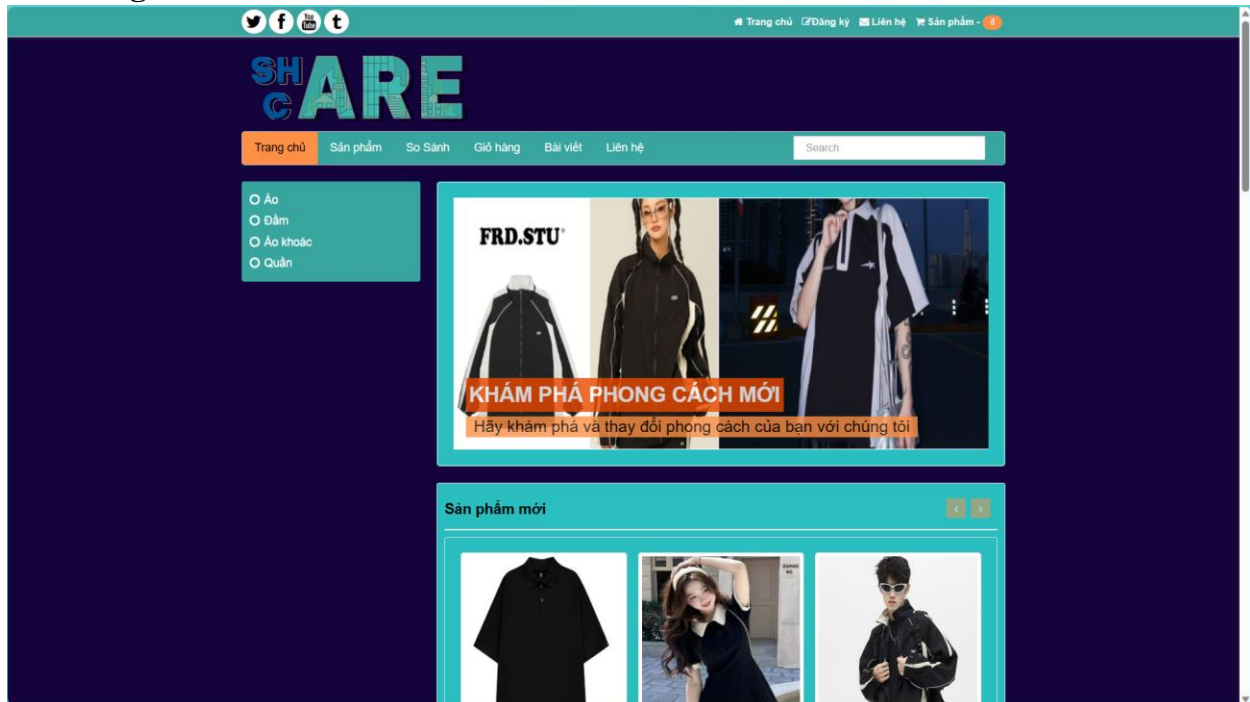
Trang chủ Đăng ký Liên hệ Sản phẩm - 0

SHARE

Trang chủ Sản phẩm So Sánh Giỏ hàng Bài viết Liên hệ Search

Áo
Đầm
Áo khoác
Quần

FRD.STU

KHÁM PHÁ PHONG CÁCH MỚI
Hãy khám phá và thay đổi phong cách của bạn với chúng tôi

Sản phẩm mới